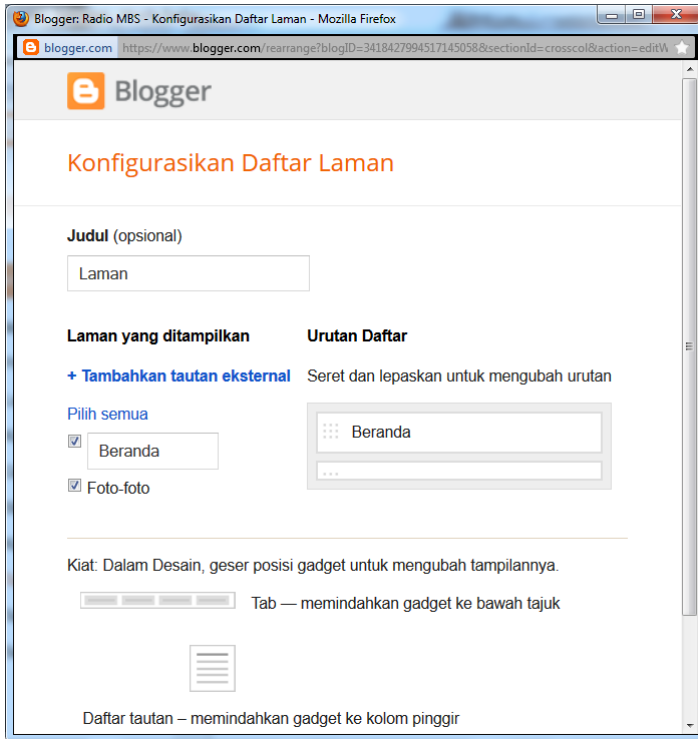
Blogger: Radio MBS - Konfigurasikan Daftar Laman - Mozilla Firefox

blogger.com https://www.blogger.com/rearrange?blogID=3418427994517145058&sectionId=crosscol&action=editW

Blogger

Konfigurasikan Daftar Laman

Judul (opsional)

Laman

Laman yang ditampilkan

+ Tambahkan tautan eksternal

Pilih semua

Beranda

Foto-foto

Urutan Daftar

Seret dan lepaskan untuk mengubah urutan

Beranda

Kiat: Dalam Desain, geser posisi gadget untuk mengubah tampilannya.

Tab — memindahkan gadget ke bawah tajuk

Daftar tautan – memindahkan gadget ke kolom pinggir